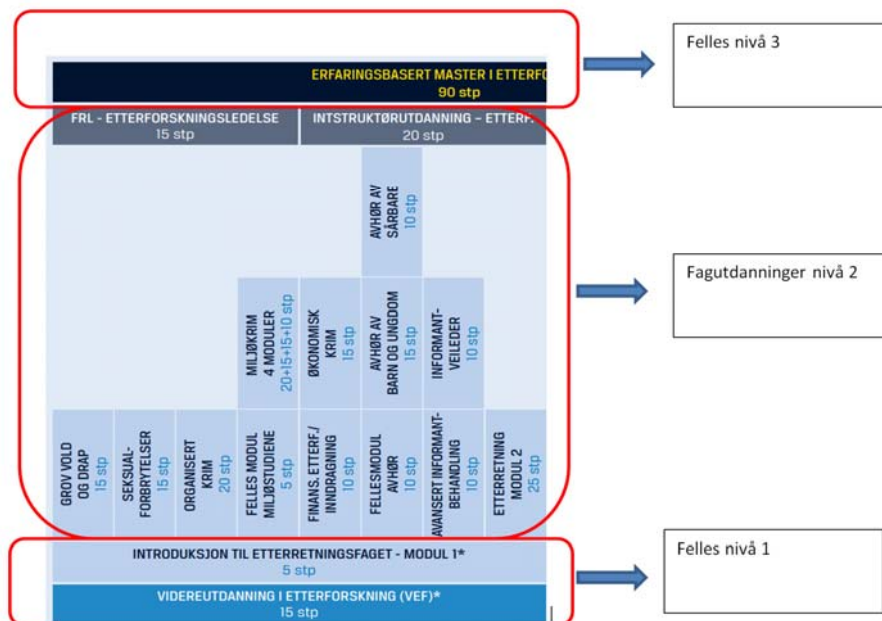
ERFARINGSBASERT MASTER I ETTERF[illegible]
90 stp

Felles nivå 3

FRL - ETTERFORSKNINGSLEDELSE
15 stp

INTSTRUKTØRUTDANNING – ETTERF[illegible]
20 stp

AVHØR AV SÅRBARE
10 stp

Fagutdanninger nivå 2

MILJØKRIM 4 MODULER
20+15+15+10 stp

ØKONOMISK KRIM
15 stp

AVHØR AV BARN OG UNGDOM
15 stp

INFORMANT-VEILEDER
10 stp

GROV VOLD OG DRAP
15 stp

SEKSUAL-FORBRYTELSER
15 stp

ORGANISERT KRIM
20 stp

FELLES MODUL MILJØSTUDIENE
5 stp

FINANS.ETTERF./ INNDRAGNING
10 stp

FELLESMODUL AVHØR
10 stp

AVANSERT INFORMANT-BEHANDLING
10 stp

ETTERRETNING MODUL 2
25 stp

INTRODUKSJON TIL ETTERRETNINGSFAGET - MODUL 1*
5 stp

Felles nivå 1

VIDEREUTDANNING I ETTERFORSKNING (VEF)*
15 stp